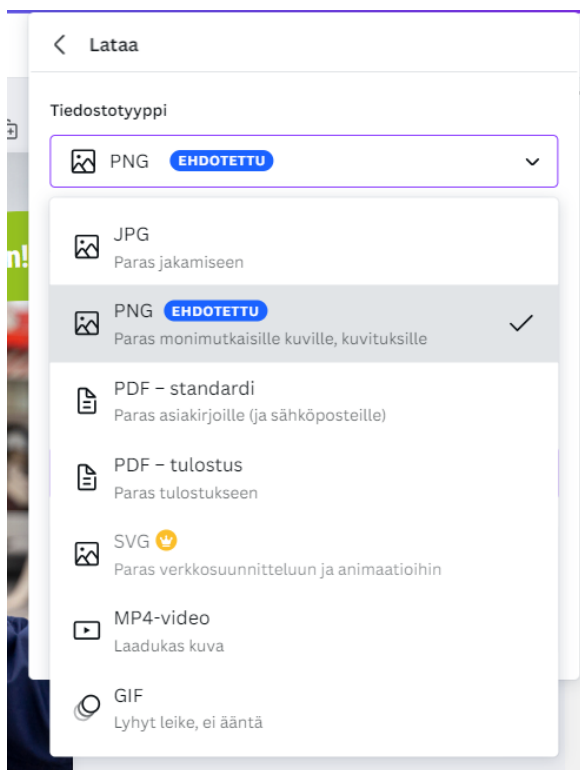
Lataa

Tiedostotyyppi

PNG EHDOTETTU

JPG
Paras jakamiseen

PNG EHDOTETTU
Paras monimutkaisille kuville, kuvituksille

PDF – standardi
Paras asiakirjoille (ja sähköposteille)

PDF – tulostus
Paras tulostukseen

SVG
Paras verkkosuunnitteluun ja animaatioihin

MP4-video
Laadukas kuva

GIF
Lyhyt leike, ei ääntä